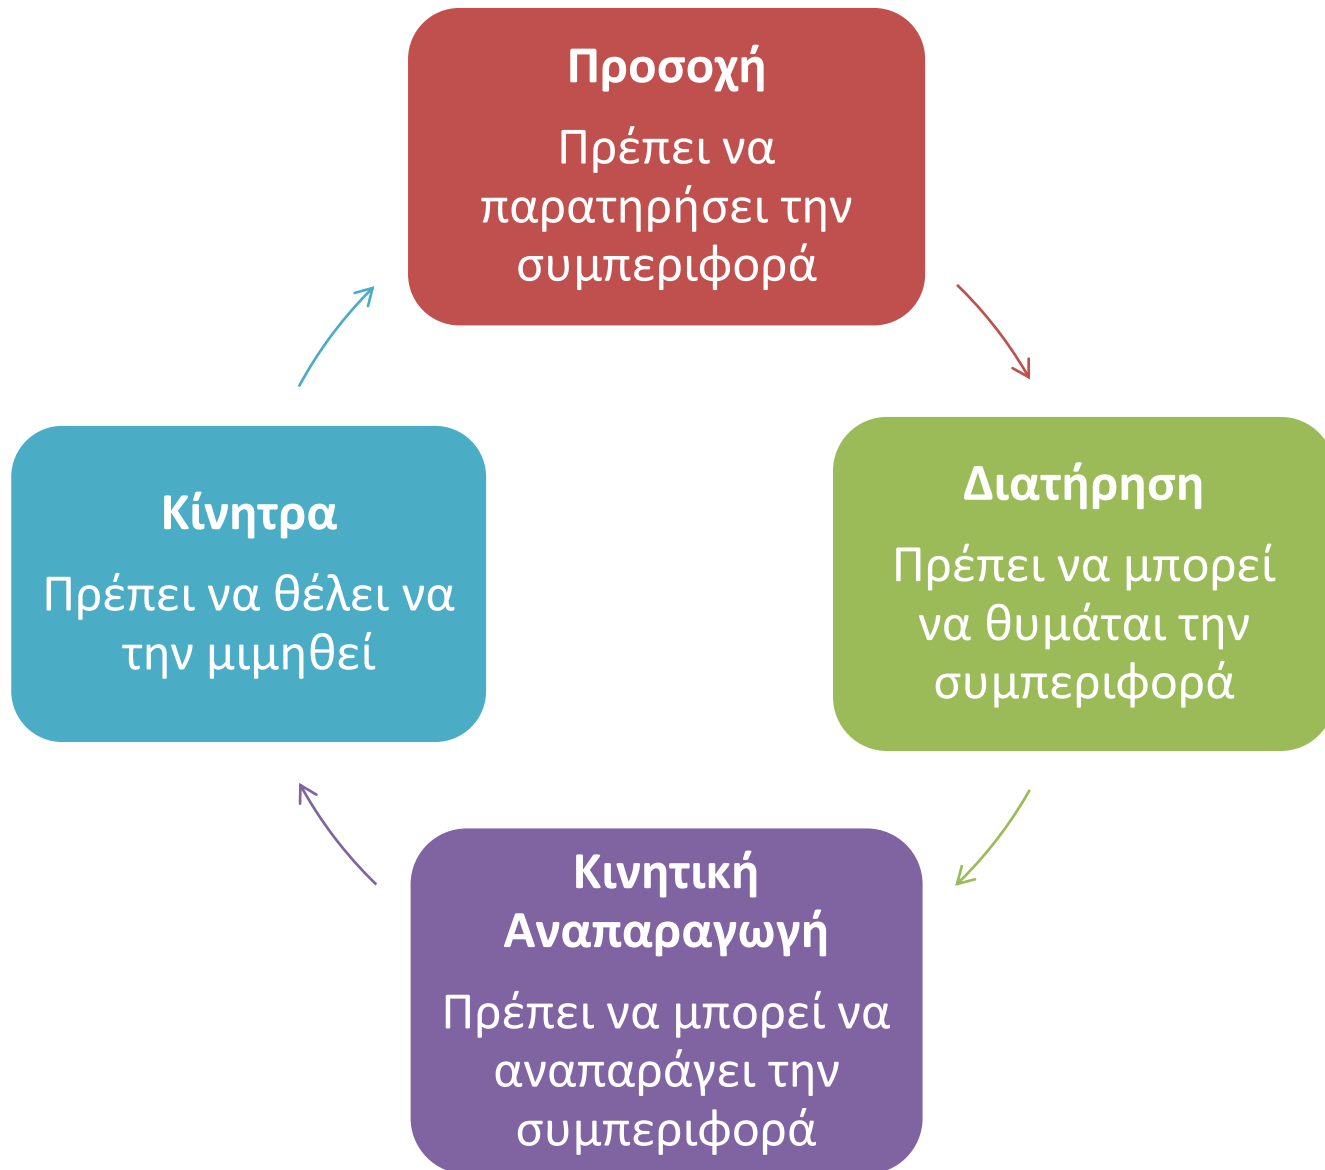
Προσοχή

Πρέπει να παρατηρήσει την συμπεριφορά

Διατήρηση

Πρέπει να μπορεί να θυμάται την συμπεριφορά

Κινητική Αναπαραγωγή

Πρέπει να μπορεί να αναπαράγει την συμπεριφορά

Κίνητρα

Πρέπει να θέλει να την μιμηθεί